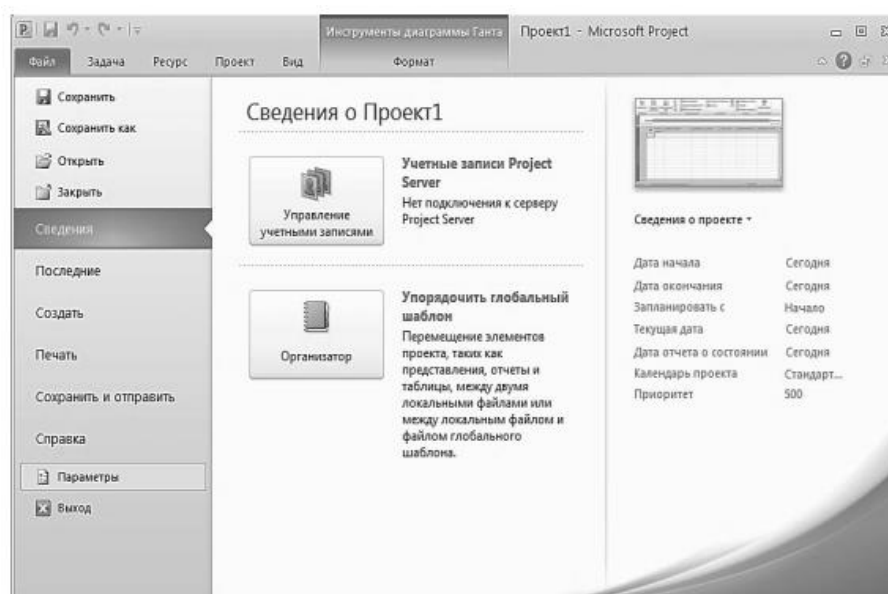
Инструменты диаграммы Ганта Проект1 - Microsoft Project

Файл Задача Ресурс Проект Вид Формат

Сохранить
Сохранить как
Открыть
Закрыть
Сведения
Последние
Создать
Печать
Сохранить и отправить
Справка
Параметры
Выход

Сведения о Проект1

Управление учетными записями

Учетные записи Project Server
Нет подключения к серверу Project Server

Организатор

Упорядочить глобальный шаблон
Перемещение элементов проекта, таких как представления, отчеты и таблицы, между двумя локальными файлами или между локальным файлом и файлом глобального шаблона.

Сведения о проекте

| Дата начала | Сегодня |
|---|---|
| Дата окончания | Сегодня |
| Запланировать с | Начало |
| Текущая дата | Сегодня |
| Дата отчета о состоянии | Сегодня |
| Календарь проекта | Стандарт... |
| Приоритет | 500 |